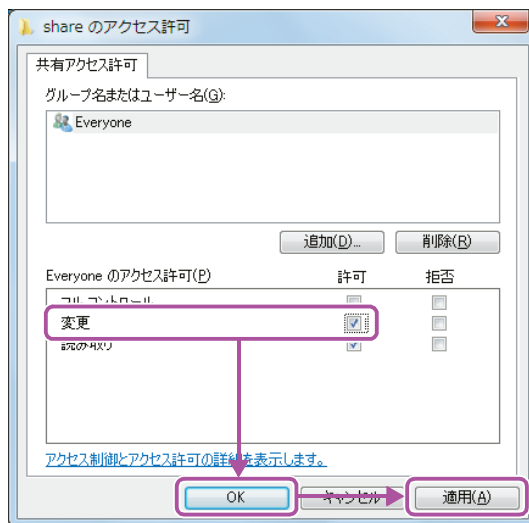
share のアクセス許可

共有アクセス許可

グループ名またはユーザー名(G):

Everyone

追加(D)...

削除(R)

Everyone のアクセス許可(P)

許可

拒否

フルコントロール

変更

読み取り

アクセス制御とアクセス許可の詳細を表示します。

OK

キャンセル

適用(A)